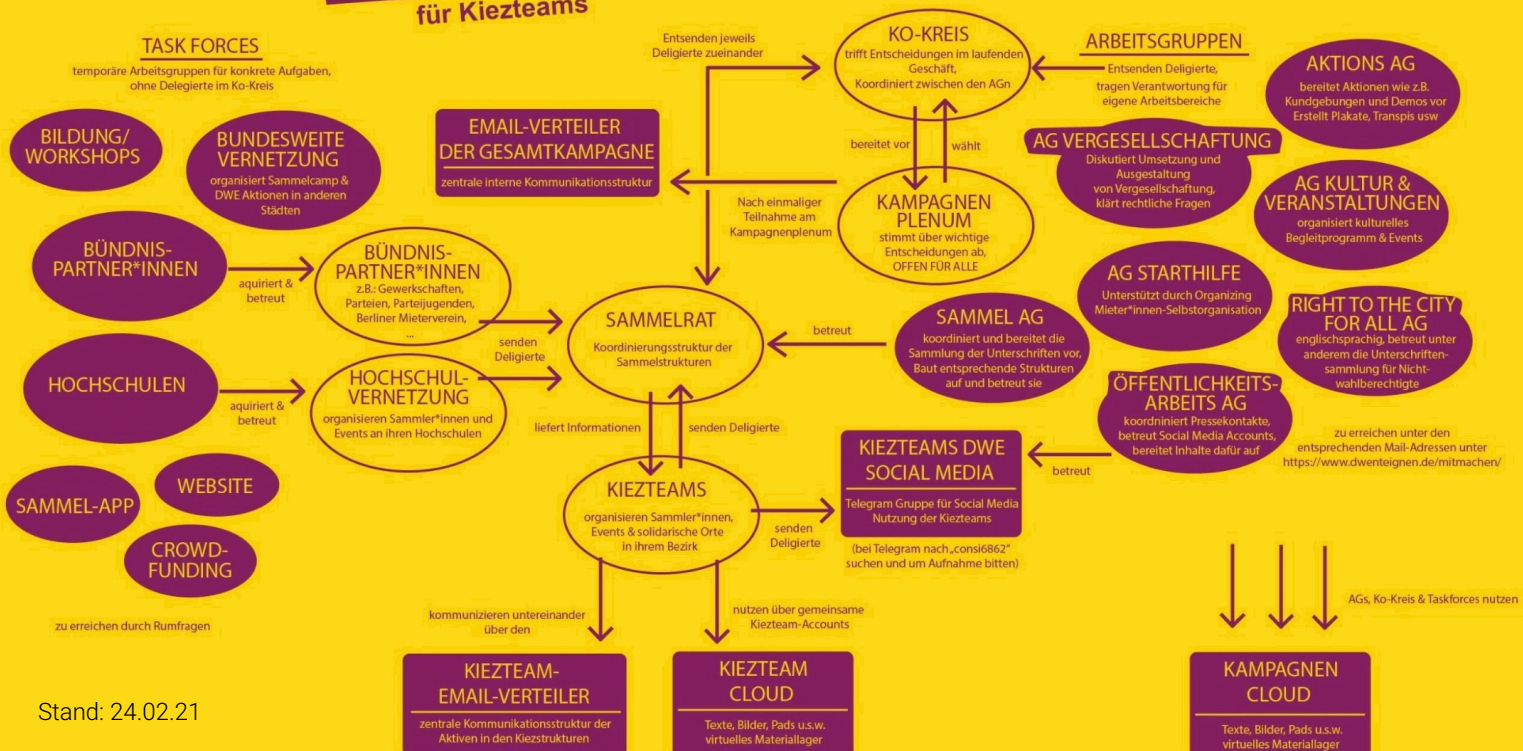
für Kiezteams

TASK FORCES
temporäre Arbeitsgruppen für konkrete Aufgaben, ohne Delegierte im Ko-Kreis

BILDUNG/ WORKSHOPS

BUNDESWEITE VERNETZUNG
organisiert Sammelcamp & DWE Aktionen in anderen Städten

BÜNDNIS-PARTNER*INNEN

HOCHSCHULEN

SAMMEL-APP

WEBSITE

CROWD-FUNDING

zu erreichen durch Rumfragen

Entsenden jeweils Deligierte zueinander

KO-KREIS
trifft Entscheidungen im laufenden Geschäft, Koordiniert zwischen den AGn

ARBEITSGRUPPEN
Entsenden Deligierte, tragen Verantwortung für eigene Arbeitsbereiche

EMAIL-VERTEILER DER GESAMTKAMPAGNE
zentrale interne Kommunikationsstruktur

bereitet vor

wählt

Nach einmaliger Teilnahme am Kampagnenplenum

KAMPAGNEN PLENUM
stimmt über wichtige Entscheidungen ab, OFFEN FÜR ALLE

aquiriert & betreut

BÜNDNIS-PARTNER*INNEN
z.B.: Gewerkschaften, Parteien, Parteijugenden, Berliner Mieterverein, ...

senden Deligierte

aquiriert & betreut

HOCHSCHUL-VERNETZUNG
organisieren Sammler*innen und Events an ihren Hochschulen

SAMMELRAT
Koordinierungsstruktur der Sammelstrukturen

betreut

liefert Informationen

senden Deligierte

KIEZTEAMS
organisieren Sammler*innen, Events & solidarische Orte in ihrem Bezirk

senden Delegierte

KIEZTEAMS DWE SOCIAL MEDIA
Telegram Gruppe für Social Media Nutzung der Kiezteams

(bei Telegram nach „consi6862" suchen und um Aufnahme bitten)

kommunizieren untereinander über den

nutzen über gemeinsame Kiezteam-Accounts

KIEZTEAM-EMAIL-VERTEILER
zentrale Kommunikationsstruktur der Aktiven in den Kiezstrukturen

KIEZTEAM CLOUD
Texte, Bilder, Pads u.s.w. virtuelles Materiallager

AKTIONS AG
bereitet Aktionen wie z.B. Kundgebungen und Demos vor Erstellt Plakate, Transpis usw

AG VERGESELLSCHAFTUNG
Diskutiert Umsetzung und Ausgestaltung von Vergesellschaftung, klärt rechtliche Fragen

AG KULTUR & VERANSTALTUNGEN
organisiert kulturelles Begleitprogramm & Events

AG STARTHILFE
Unterstützt durch Organizing Mieter*innen-Selbstorganisation

SAMMEL AG
koordiniert und bereitet die Sammlung der Unterschriften vor, Baut entsprechende Strukturen auf und betreut sie

RIGHT TO THE CITY FOR ALL AG
englischsprachig, betreut unter anderem die Unterschriften-sammlung für Nicht-wahlberechtigte

ÖFFENTLICHKEITS-ARBEITS AG
koordiniert Pressekontakte, betreut Social Media Accounts, bereitet Inhalte dafür auf

betreut

zu erreichen unter den entsprechenden Mail-Adressen unter https://www.dwenteignen.de/mitmachen/

AGs, Ko-Kreis & Taskforces nutzen

KAMPAGNEN CLOUD
Texte, Bilder, Pads u.s.w. virtuelles Materiallager

Stand: 24.02.21